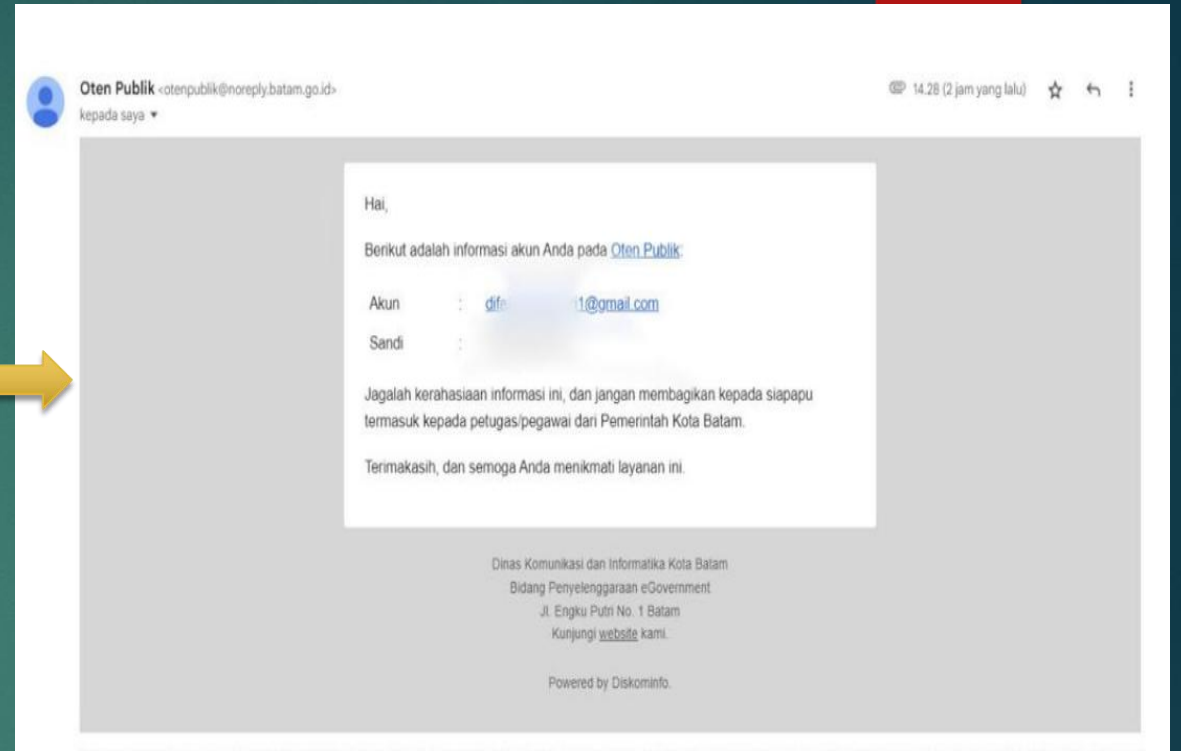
Oten Publik <otenpublik@noreply.batam.go.id>
kepada saya ▾

14.28 (2 jam yang lalu)

Hai,

Berikut adalah informasi akun Anda pada Oten Publik:

| | | |
|---|---|---|
| Akun | : | dif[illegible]1@gmail.com |
| Sandi | : | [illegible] |

Jagalah kerahasiaan informasi ini, dan jangan membagikan kepada siapapu termasuk kepada petugas/pegawai dari Pemerintah Kota Batam.

Terimakasih, dan semoga Anda menikmati layanan ini.

Dinas Komunikasi dan Informatika Kota Batam
Bidang Penyelenggaraan eGovernment
Jl. Engku Putri No. 1 Batam
Kunjungi website kami.

Powered by Diskominfo.